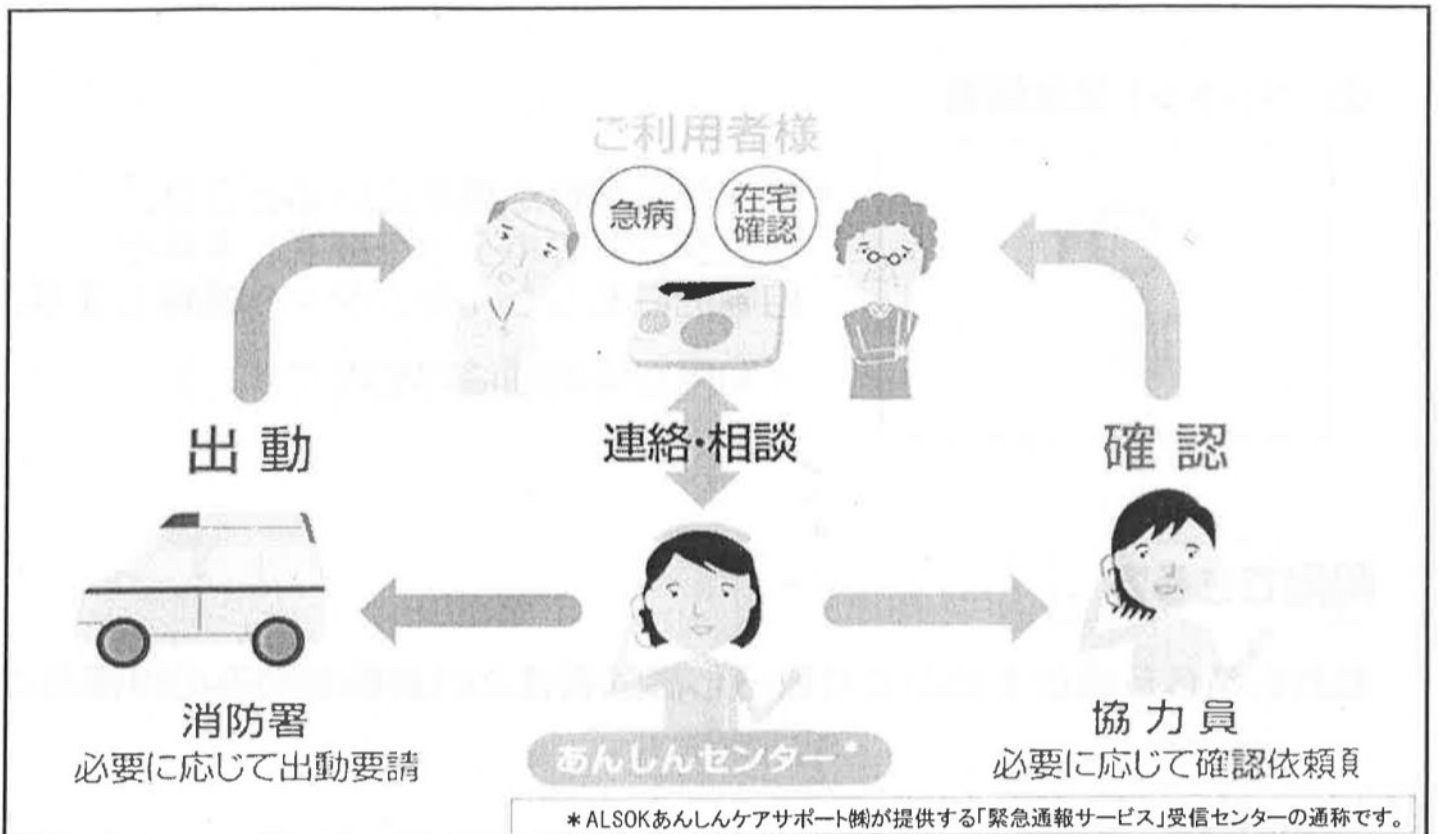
ご利用者様

急病

在宅確認

出動

連絡・相談

確認

消防署
必要に応じて出動要請

あんしんセンター*

協力員
必要に応じて確認依頼

＊ALSOKあんしんケアサポート㈱が提供する「緊急通報サービス」受信センターの通称です。